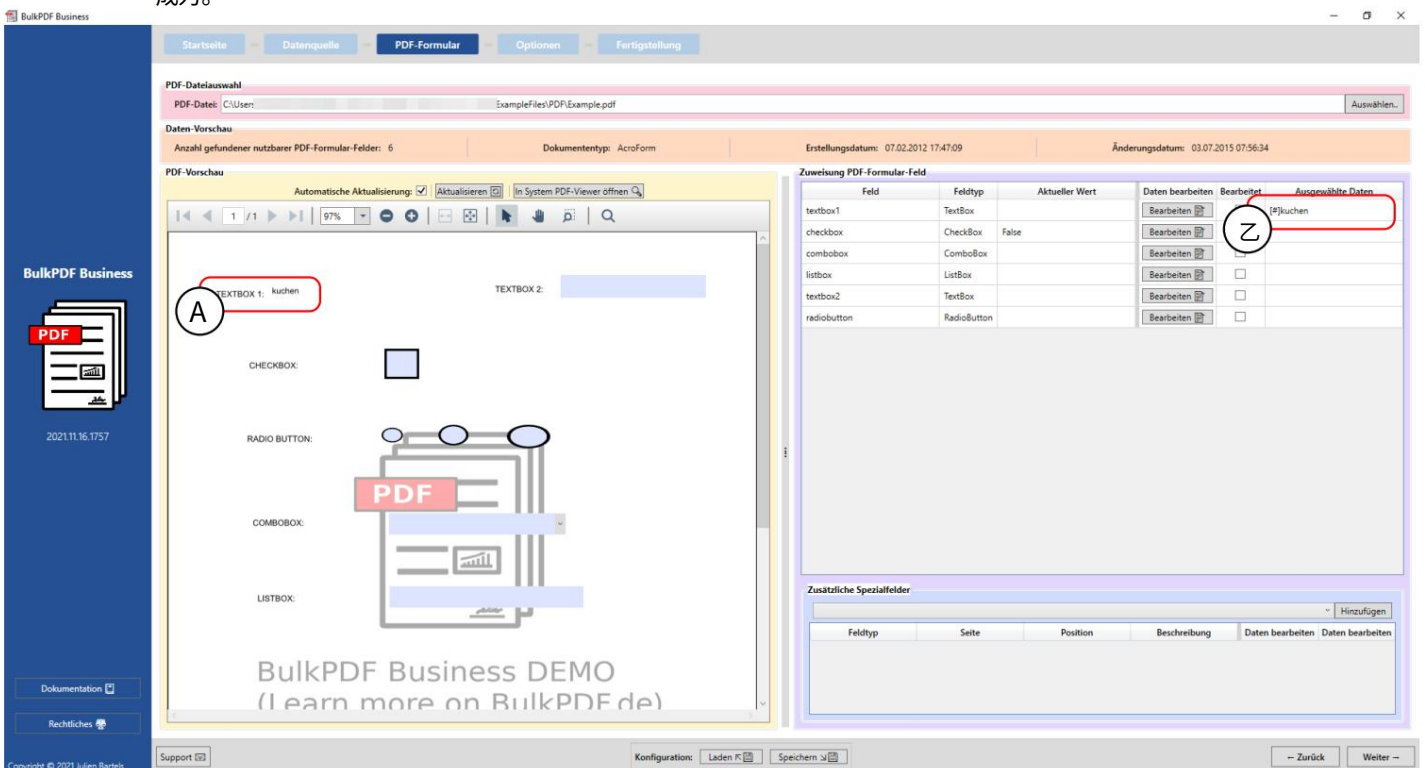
BulkPDF Business

Startseite — Datenquelle — PDF-Formular — Optionen — Fertigstellung

BulkPDF Business

2021.11.16.1757

Dokumentation

Rechtliches

Copyright © 2021 Julien Bartels

PDF-Dateiauswahl
PDF-Datei: C:\User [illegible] ExampleFiles\PDF\Example.pdf
Auswählen..

Daten-Vorschau
Anzahl gefundener nutzbarer PDF-Formular-Felder: 6
Dokumententyp: AcroForm
Erstellungsdatum: 07.02.2012 17:47:09
Änderungsdatum: 03.07.2015 07:56:34

PDF-Vorschau
Automatische Aktualisierung: Aktualisieren In System PDF-Viewer öffnen
1 /1 97%

TEXTBOX 1: kuchen
A
TEXTBOX 2:
CHECKBOX:
RADIO BUTTON:
PDF
COMBOBOX:
LISTBOX:
BulkPDF Business DEMO
(Learn more on BulkPDF.de)

Zuweisung PDF-Formular-Feld

| Feld | Feldtyp | Aktueller Wert | Daten bearbeiten | Bearbeitet | Ausgewählte Daten |
|---|---|---|---|---|---|
| textbox1 | TextBox | | Bearbeiten | | [#]kuchen |
| checkbox | CheckBox | False | Bearbeiten | | |
| combobox | ComboBox | | Bearbeiten | | |
| listbox | ListBox | | Bearbeiten | | |
| textbox2 | TextBox | | Bearbeiten | | |
| radiobutton | RadioButton | | Bearbeiten | | |

乙

Zusätzliche Spezialfelder
Hinzufügen

| Feldtyp | Seite | Position | Beschreibung | Daten bearbeiten | Daten bearbeiten |
|---|---|---|---|---|---|

Support
Konfiguration: Laden Speichern
← Zurück
Weiter →